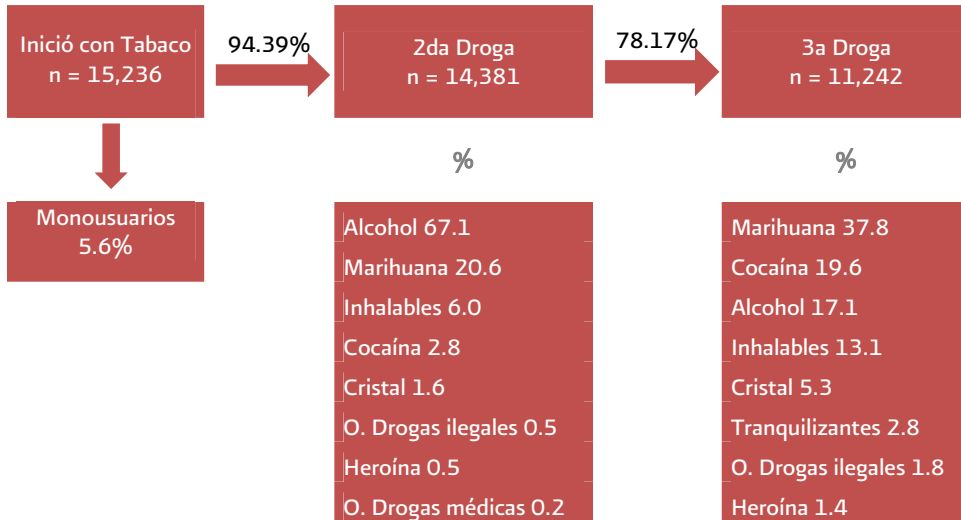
Inició con Tabaco
n = 15,236

94.39%

2da Droga
n = 14,381

78.17%

3a Droga
n = 11,242

Monousuarios
5.6%

%

Alcohol 67.1
Marihuana 20.6
Inhalables 6.0
Cocaína 2.8
Cristal 1.6
O. Drogas ilegales 0.5
Heroína 0.5
O. Drogas médicas 0.2

%

Marihuana 37.8
Cocaína 19.6
Alcohol 17.1
Inhalables 13.1
Cristal 5.3
Tranquilizantes 2.8
O. Drogas ilegales 1.8
Heroína 1.4